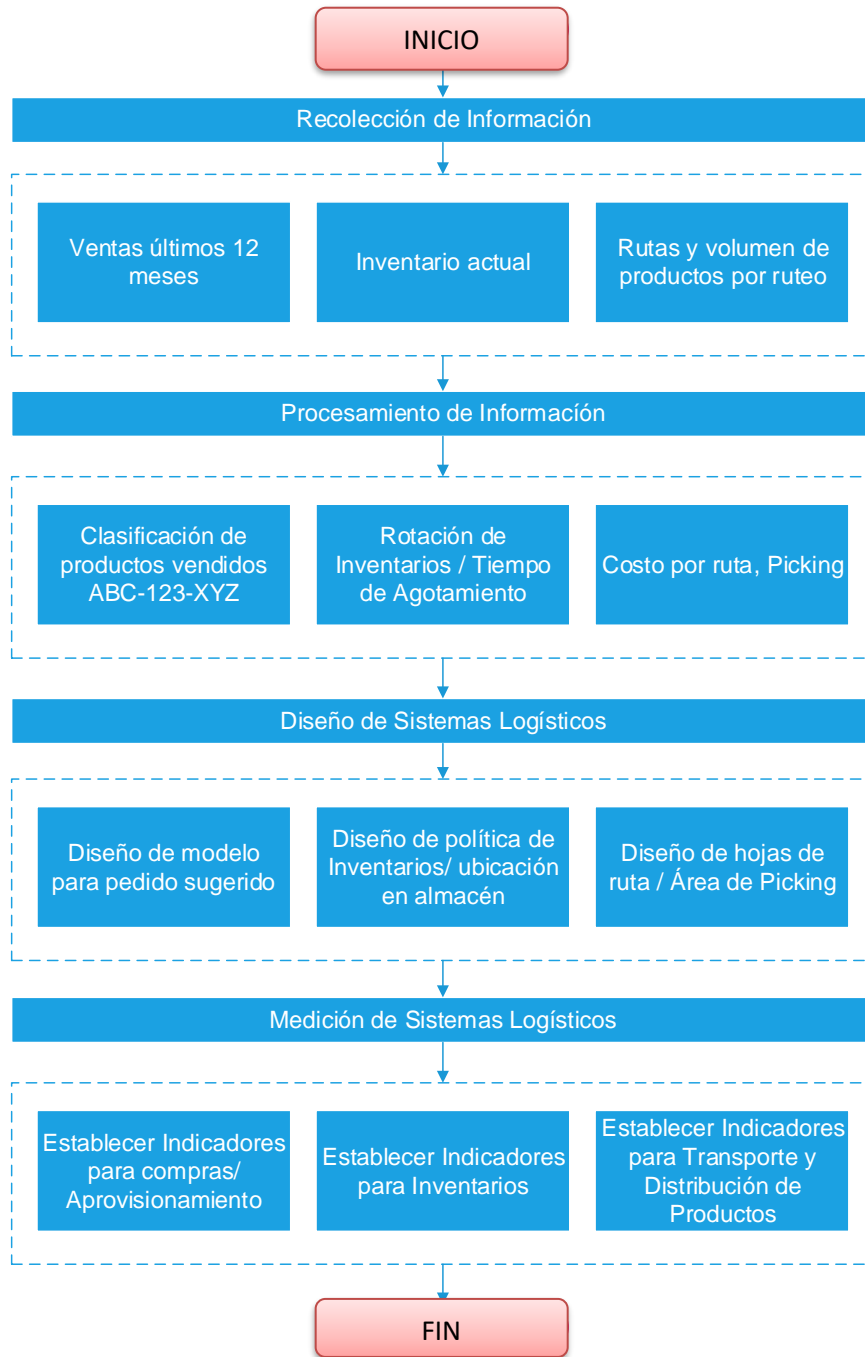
INICIO

Recolección de Información

Ventas últimos 12 meses

Inventario actual

Rutas y volumen de productos por ruteo

Procesamiento de Información

Clasificación de productos vendidos ABC-123-XYZ

Rotación de Inventarios / Tiempo de Agotamiento

Costo por ruta, Picking

Diseño de Sistemas Logísticos

Diseño de modelo para pedido sugerido

Diseño de política de Inventarios/ ubicación en almacén

Diseño de hojas de ruta / Área de Picking

Medición de Sistemas Logísticos

Establecer Indicadores para compras/ Aprovisionamiento

Establecer Indicadores para Inventarios

Establecer Indicadores para Transporte y Distribución de Productos

FIN